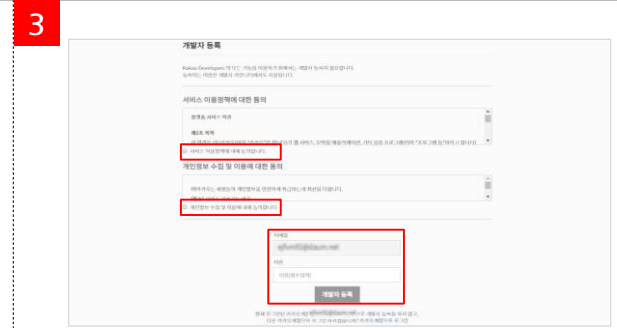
3

개발자 등록

Kakao Developers 에 모든 기능을 이용하기 위해서는 개발자 등록이 필요합니다.
등록하신 이메일로 개인정보처리방침이 발송됩니다.

서비스 이용정책에 대한 동의

운영정책 서비스 약관

제1조 목적

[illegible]

서비스 이용정책에 대해 동의합니다.

개인정보 수집 및 이용에 대한 동의

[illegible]

개인정보 수집 및 이용정책에 대해 동의합니다.

이메일

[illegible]

이름

이름(필수입력)

개발자 등록

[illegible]